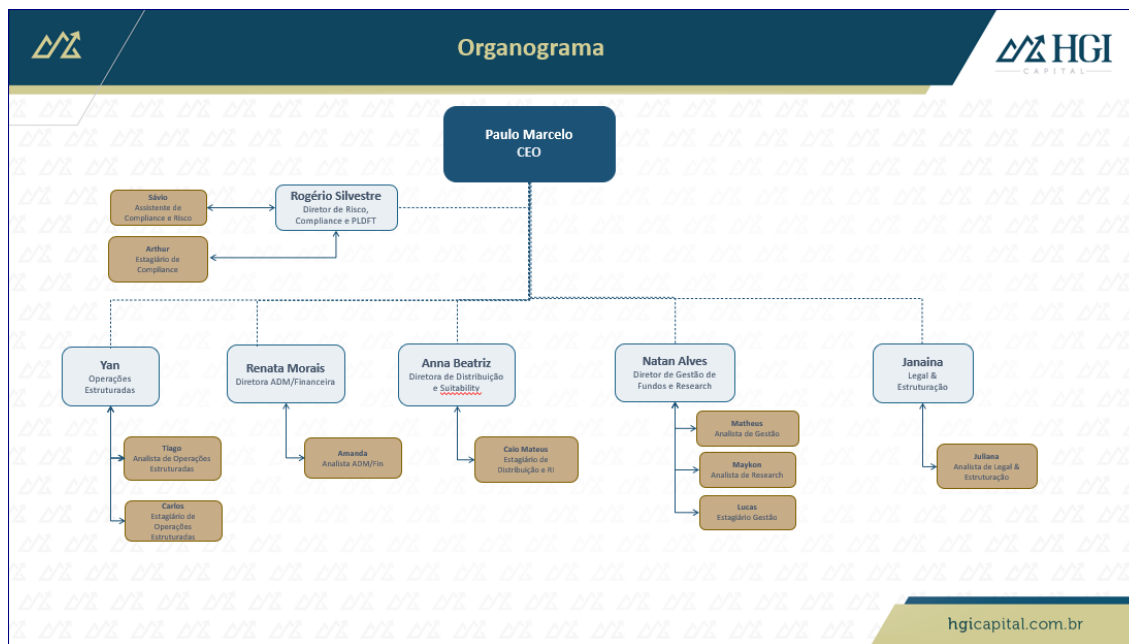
Organograma

HGI
CAPITAL

Paulo Marcelo
CEO

Rogério Silvestre
Diretor de Risco, Compliance e PLDFT

Sávio
Assistente de Compliance e Risco

Arthur
Estagiário de Compliance

Yan
Operações Estruturadas

Renata Morais
Diretora ADM/Financeira

Anna Beatriz
Diretora de Distribuição e Suitability

Natan Alves
Diretor de Gestão de Fundos e Research

Janaina
Legal & Estruturação

Tiago
Analista de Operações Estruturadas

Carlos
Estagiário de Operações Estruturadas

Amanda
Analista ADM/Fin

Caio Mateus
Estagiário de Distribuição e RI

Matheus
Analista de Gestão

Maykon
Analista de Research

Lucas
Estagiário Gestão

Juliana
Analista de Legal & Estruturação

hgicapital.com.br